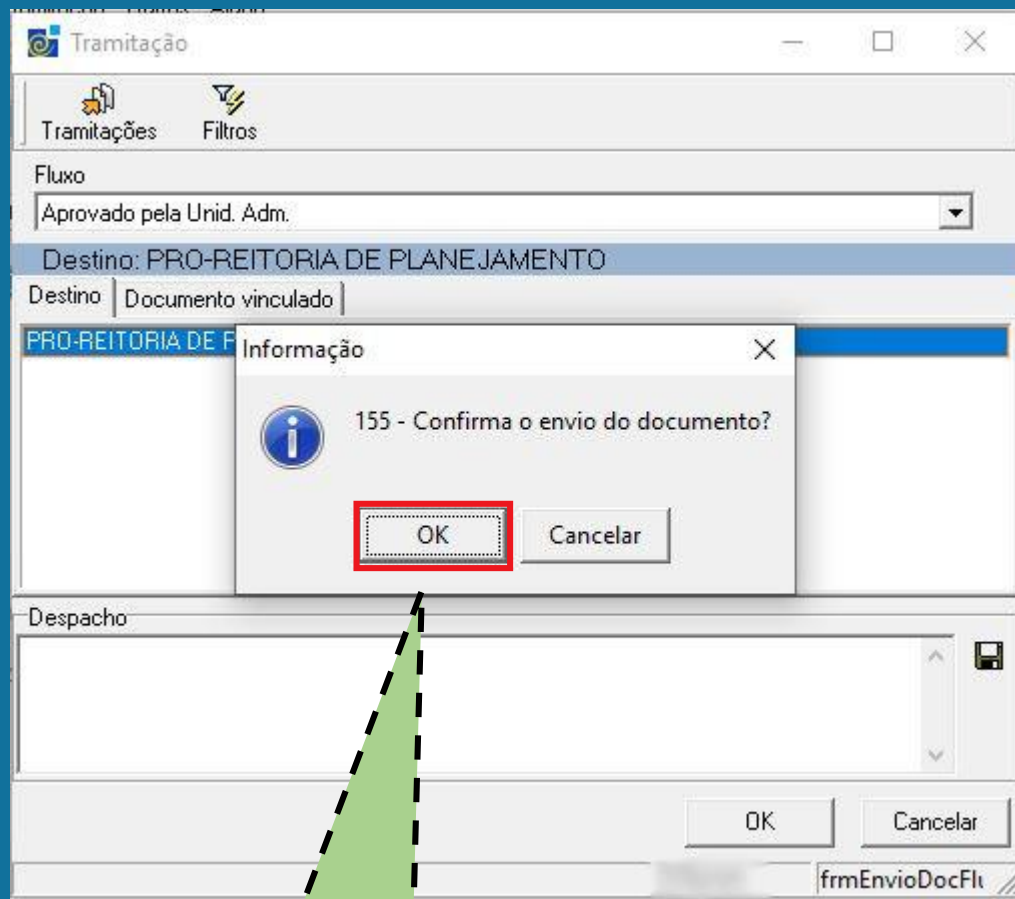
Tramitação

Tramitações
Filtros

Fluxo
Aprovado pela Unid. Adm.

Destino: PRO-REITORIA DE PLANEJAMENTO

Destino
Documento vinculado

PRO-REITORIA DE P

Informação

155 - Confirma o envio do documento?

OK
Cancelar

Despacho

OK
Cancelar

frmEnvioDocFl